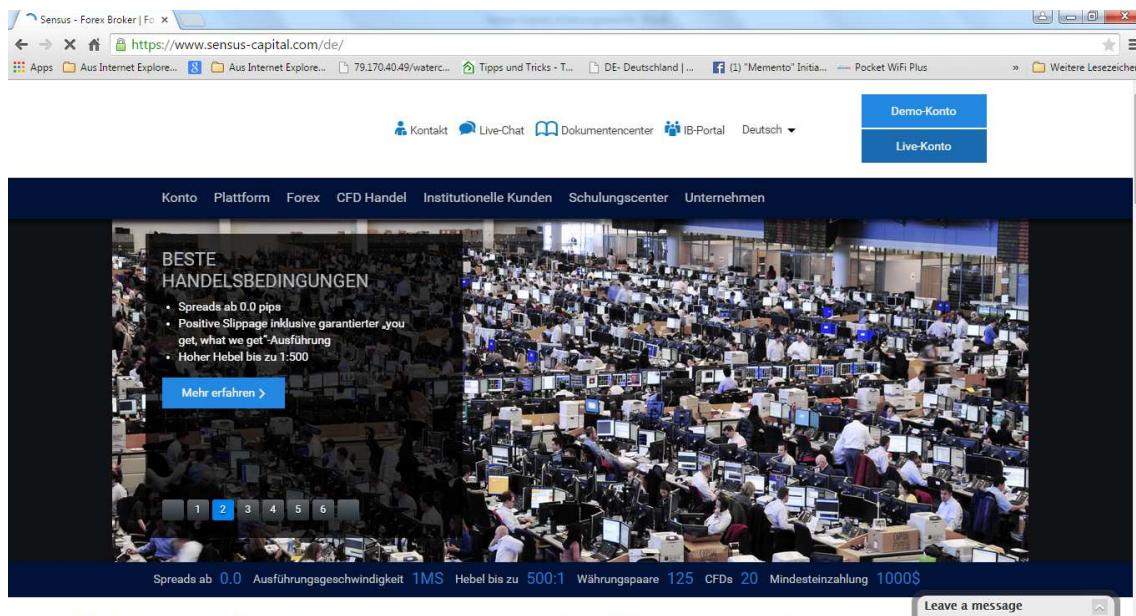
Sensus - Forex Broker | Fo ×

https://www.sensus-capital.com/de/

Apps Aus Internet Explore... Aus Internet Explore... 79.170.40.49/waterc... Tipps und Tricks - T... DE- Deutschland | ... (1) "Memento" Initia... Pocket WiFi Plus » Weitere Lesezeichen

Kontakt Live-Chat Dokumentencenter IB-Portal Deutsch

Demo-Konto

Live-Konto

Konto Plattform Forex CFD Handel Institutionelle Kunden Schulungscenter Unternehmen

BESTE HANDELSBEDINGUNGEN

- Spreads ab 0.0 pips
- Positive Slippage inklusive garantierter „you get, what we get"-Ausführung
- Hoher Hebel bis zu 1:500

Mehr erfahren >

1 2 3 4 5 6

Spreads ab 0.0 Ausführungsgeschwindigkeit 1MS Hebel bis zu 500:1 Währungspaare 125 CFDs 20 Mindesteinzahlung 1000$

Leave a message